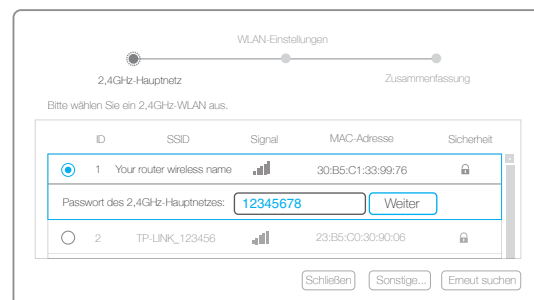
WLAN-Einstellungen

2,4GHz-Hauptnetz

Zusammenfassung

Bitte wählen Sie ein 2,4GHz-WLAN aus.

| ID | SSID | Signal | MAC-Adresse | Sicherheit |
|---|---|---|---|---|
| 1 | Your router wireless name | | 30:B5:C1:33:99:76 | |
| 2 | TP-LINK_123456 | | 23:B5:C0:30:90:06 | |

Passwort des 2,4GHz-Hauptnetzes: 12345678 Weiter

Schließen Sonstige... Erneut suchen